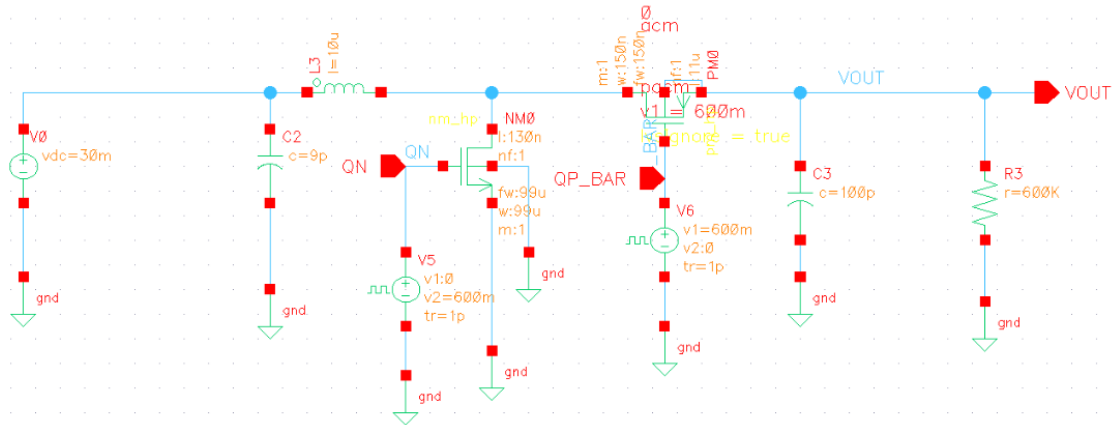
L3
l=10u
V0
vdc=30m
gnd
C2
c=9p
gnd
nm_hp
NM0
l:130n
nf:1
QN
QN
fw:99u
w:99u
m:1
gnd
V5
v1:0
v2=600m
tr=1p
gnd
gnd
0
acm
m:1
w:150n
fw:150n
nf:1
l:11u
pacm
PM0
v1 = 600m
ignore = true
BAR
QP_BAR
V6
v1=600m
v2:0
tr=1p
gnd
VOUT
C3
c=100p
gnd
R3
r=600K
gnd
VOUT